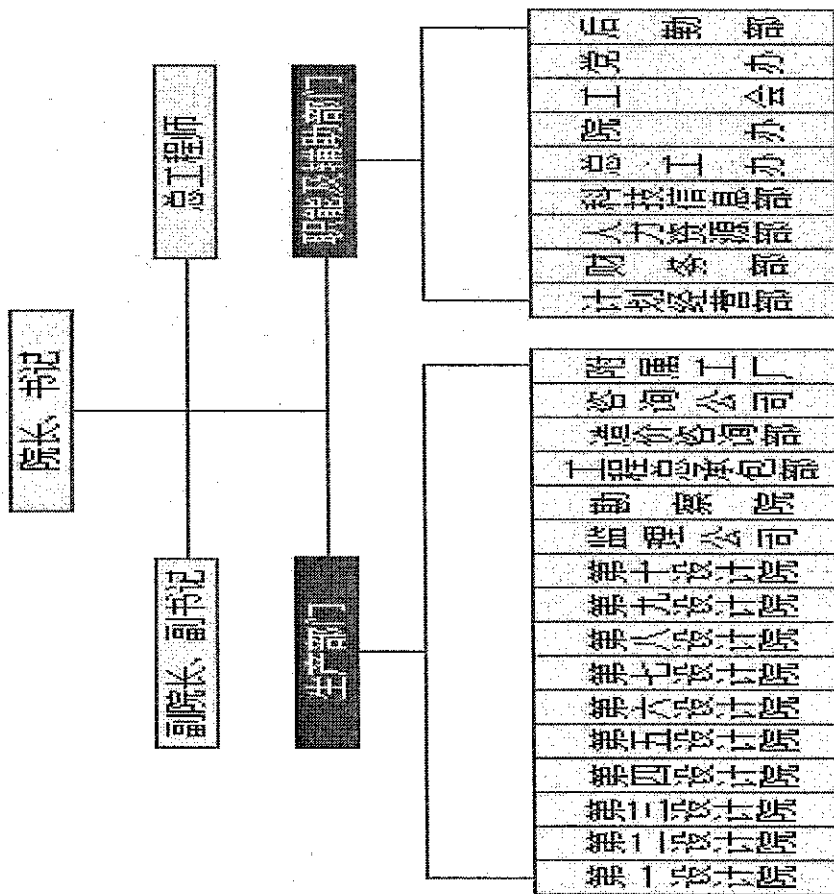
院长、书记

总工程师

副院长、副书记

职能科室部门

生产部门

财务部
院办
工会
党办
党工办
经营管理部
人力资源部
技术部
质量安全部

施工一部
施工二部
施工三部
施工四部
施工五部
施工六部
施工七部
施工八部
施工九部
施工十部
设备公司
运输队
土建安装工程部
机电安装部
安装公司
工程二部